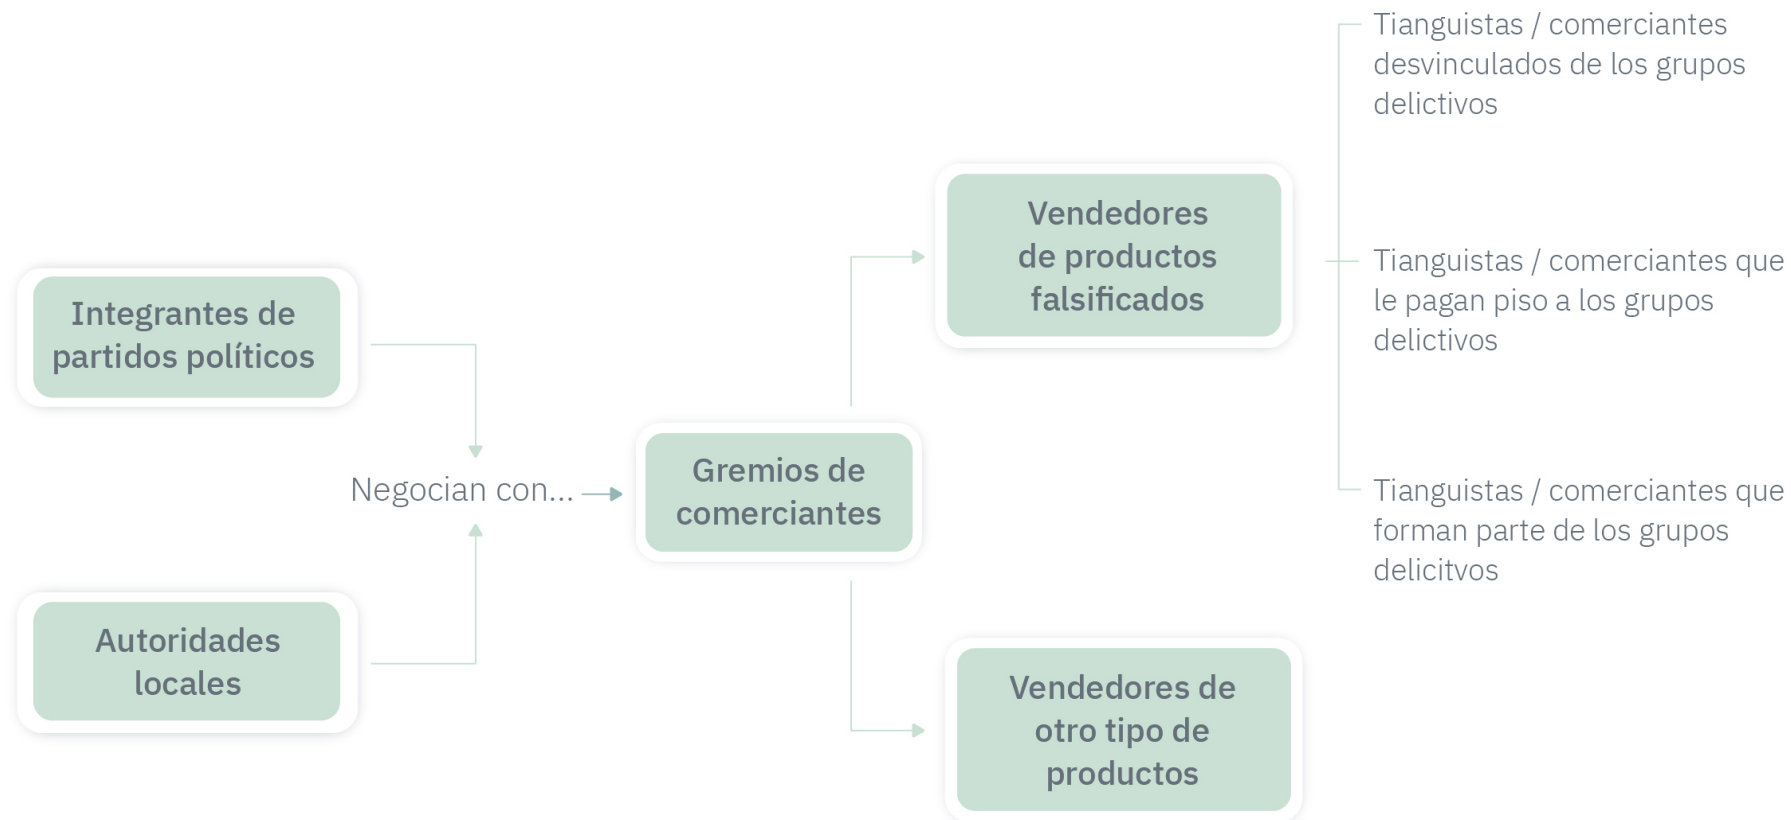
Integrantes de partidos políticos

Autoridades locales

Negocian con...

Gremios de comerciantes

Vendedores de productos falsificados

Vendedores de otro tipo de productos

Tianguistas / comerciantes desvinculados de los grupos delictivos

Tianguistas / comerciantes que le pagan piso a los grupos delictivos

Tianguistas / comerciantes que forman parte de los grupos delicitvos